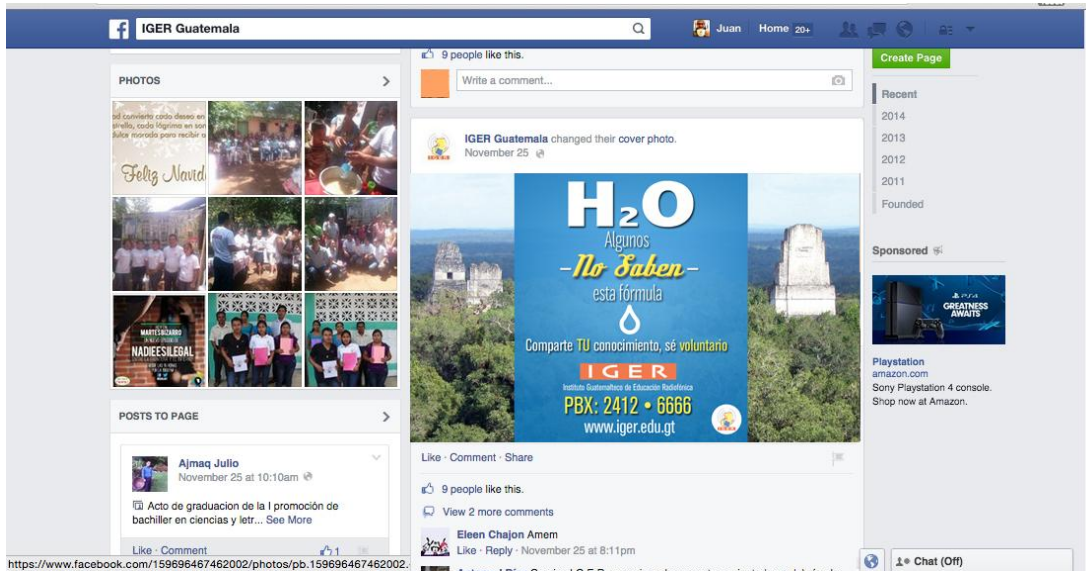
IGER Guatemala
Juan Home 20+
9 people like this.
Write a comment...
Create Page
PHOTOS
od convierta cada deseo en estrella, cada lágrima en son dulce morada para recibir a
Feliz Navid
MARTES BIZARRO
NADIEESILEGAL
Recent
2014
2013
2012
2011
Founded
IGER Guatemala changed their cover photo.
November 25
$H_2O$
Algunos
-No Saben-
esta fórmula
Comparte TU conocimiento, sé voluntario
IGER
Instituto Guatemalteco de Educación Radiofónica
PBX: 2412 • 6666
www.iger.edu.gt
Sponsored
PS4 GREATNESS AWAITS
Playstation
amazon.com
Sony Playstation 4 console. Shop now at Amazon.
POSTS TO PAGE
Ajmaq Julio
November 25 at 10:10am
Acto de graduacion de la I promoción de bachiller en ciencias y letr... See More
Like · Comment 1
Like · Comment · Share
9 people like this.
View 2 more comments
Eleen Chajon Amem
Like · Reply · November 25 at 8:11pm
https://www.facebook.com/159696467462002/photos/pb.159696467462002.
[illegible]
Chat (Off)